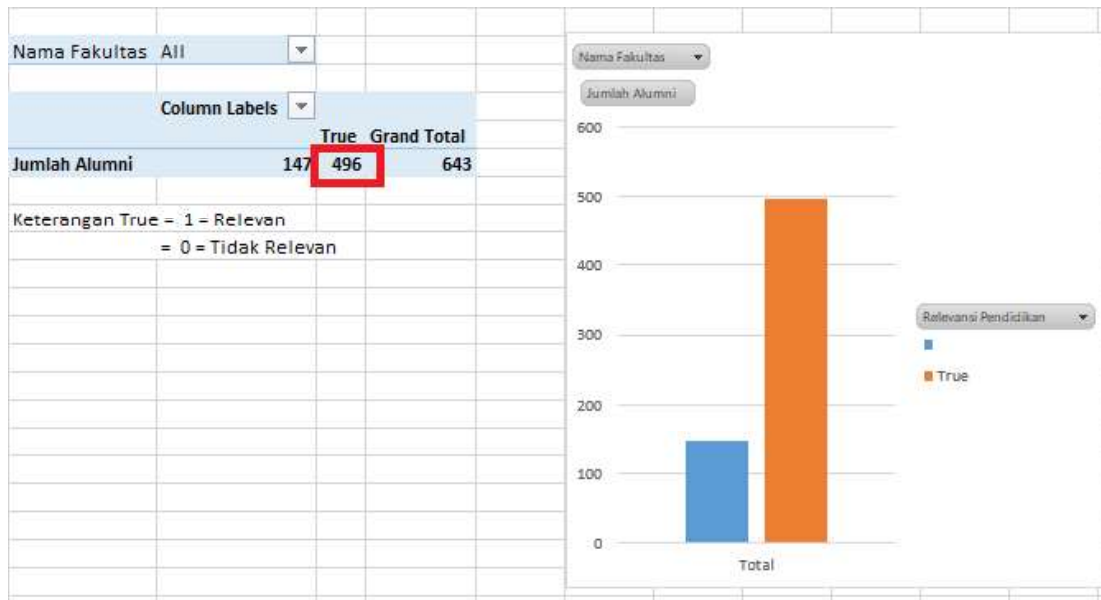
Nama Fakultas All

| | Column Labels | | |
|---|---|---|---|
| | | True | Grand Total |
| Jumlah Alumni | 147 | 496 | 643 |

Keterangan True = 1 = Relevan
= 0 = Tidak Relevan

Nama Fakultas
Jumlah Alumni
600
500
400
300
200
100
0
Total
Relevansi Pendidikan
True